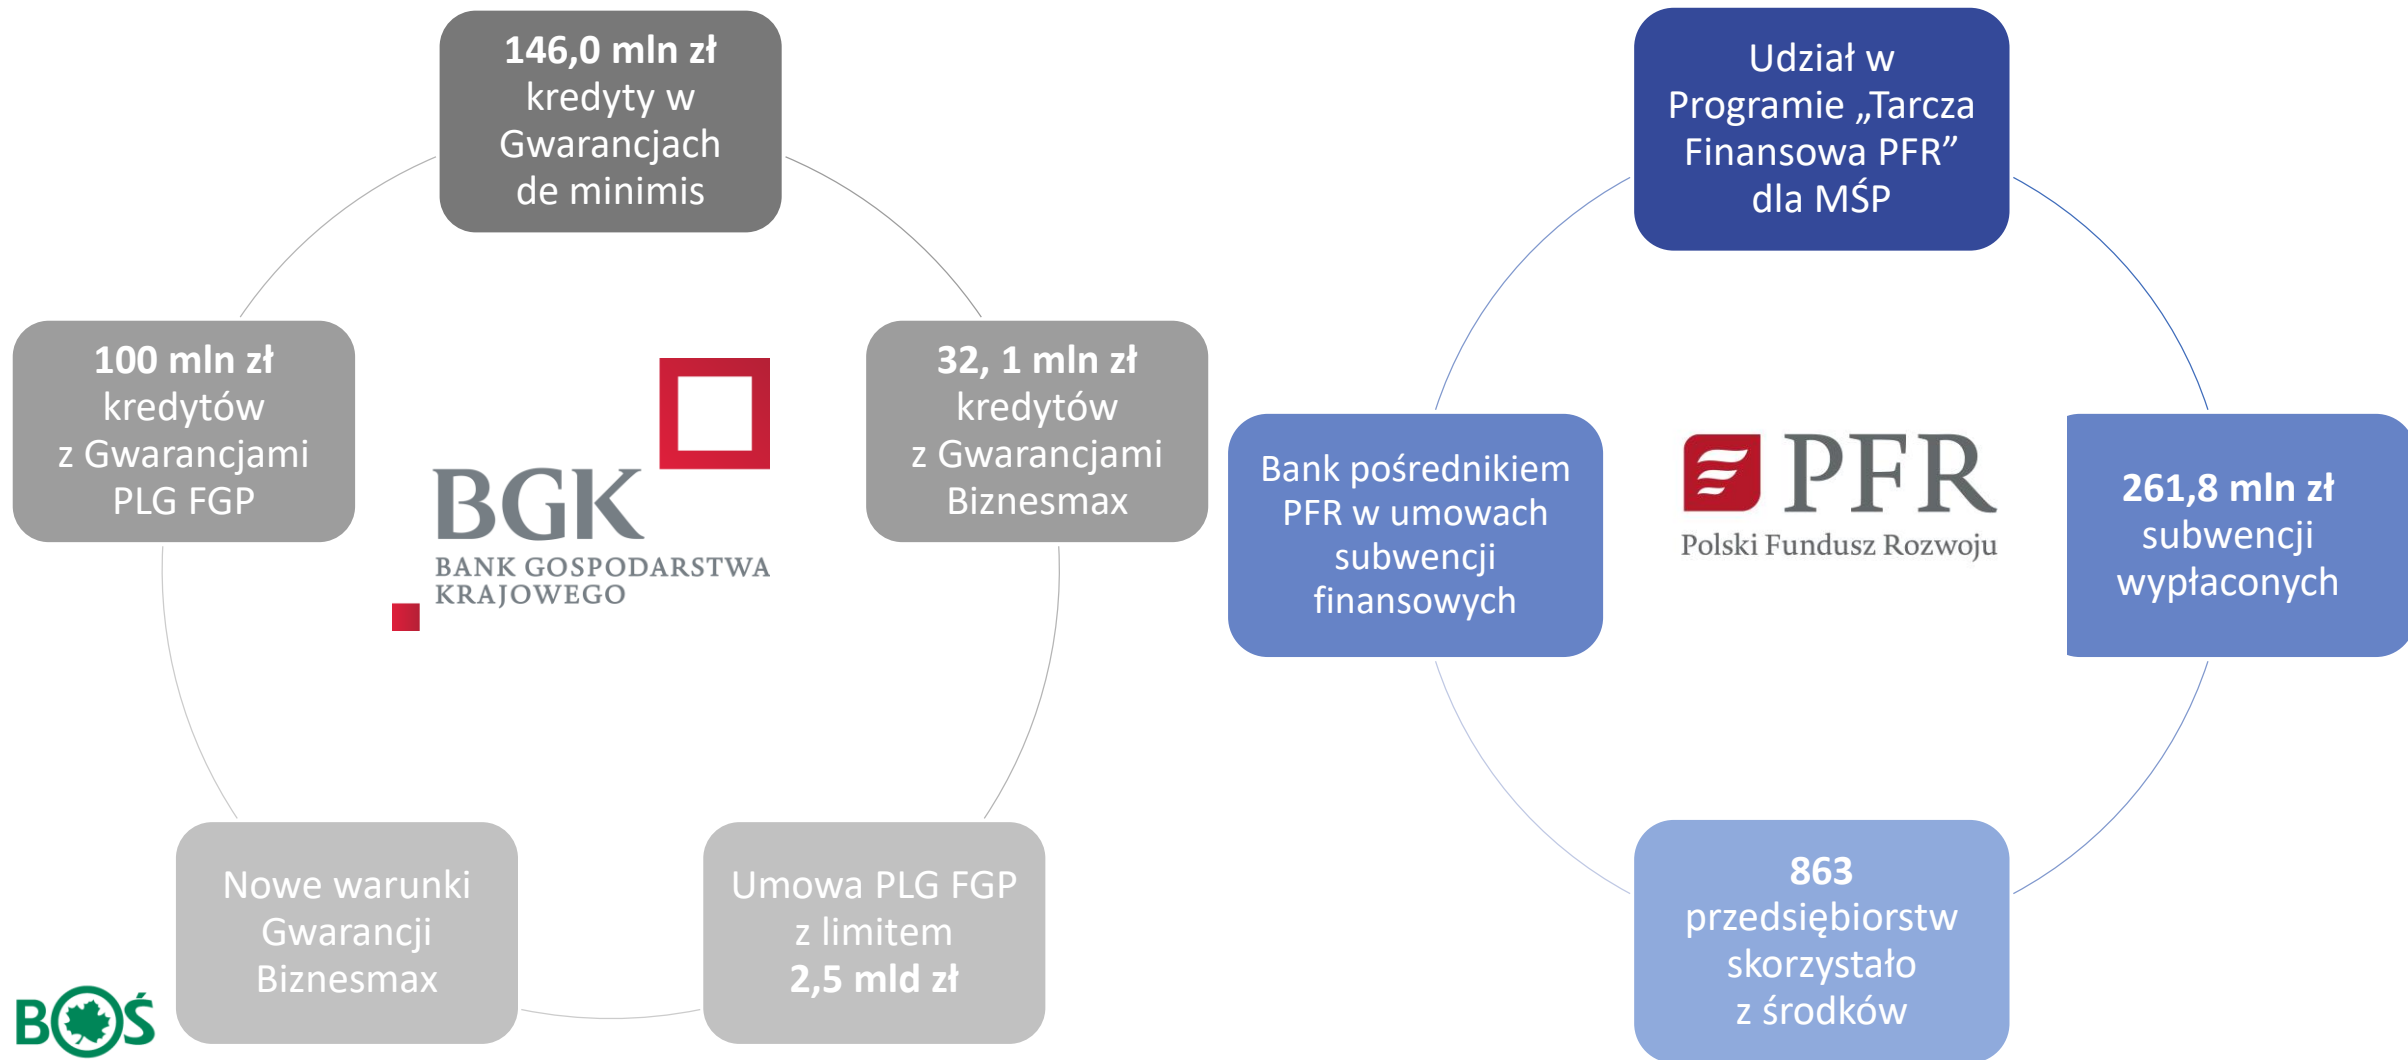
146,0 mln zł
kredyty w Gwarancjach de minimis

100 mln zł
kredytów
z Gwarancjami PLG FGP

BGK
BANK GOSPODARSTWA KRAJOWEGO

32, 1 mln zł
kredytów
z Gwarancjami Biznesmax

Nowe warunki Gwarancji Biznesmax

Umowa PLG FGP
z limitem
2,5 mld zł

BOŚ

Udział w Programie „Tarcza Finansowa PFR” dla MŚP

Bank pośrednikiem PFR w umowach subwencji finansowych

PFR
Polski Fundusz Rozwoju

261,8 mln zł
subwencji wypłaconych

863
przedsiębiorstw skorzystało
z środków